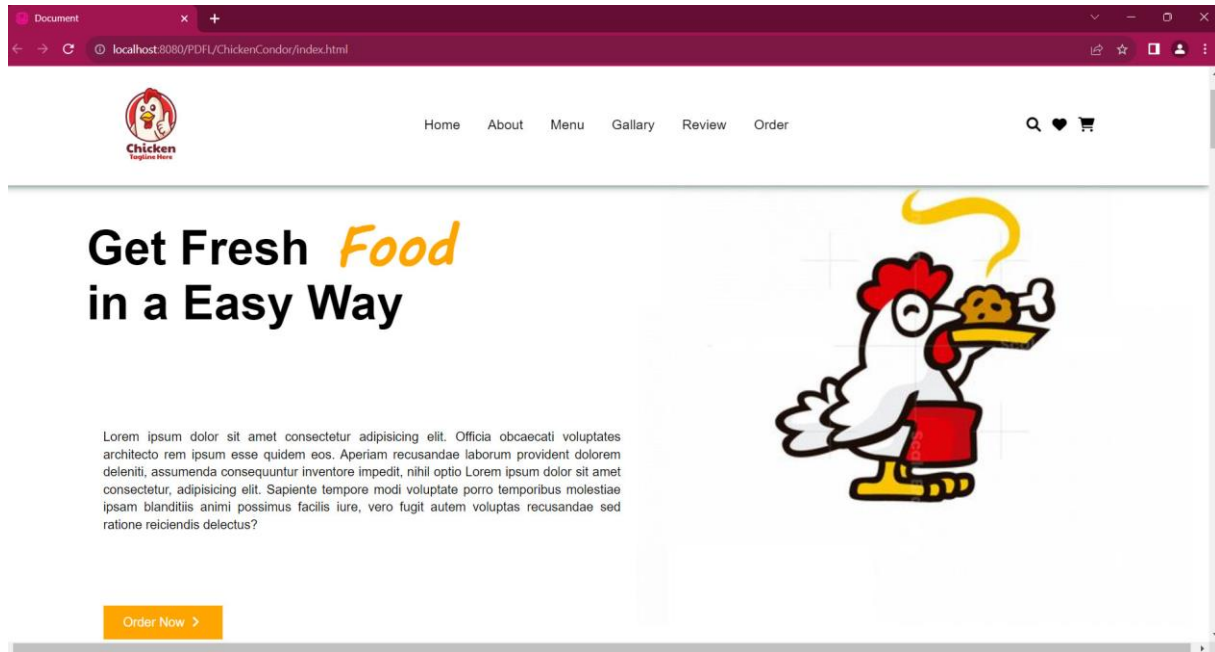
Document

localhost:8080/PDFL/ChickenCondor/index.html

Chicken
Tagline Here

Home About Menu Gallary Review Order

Get Fresh Food
in a Easy Way

Lorem ipsum dolor sit amet consectetur adipisicing elit. Officia obcaecati voluptates architecto rem ipsum esse quidem eos. Aperiam recusandae laborum provident dolorem deleniti, assumenda consequuntur inventore impedit, nihil optio Lorem ipsum dolor sit amet consectetur, adipisicing elit. Sapiente tempore modi voluptate porro temporibus molestiae ipsam blanditiis animi possimus facilis iure, vero fugit autem voluptas recusandae sed ratione reiciendis delectus?

Order Now ›